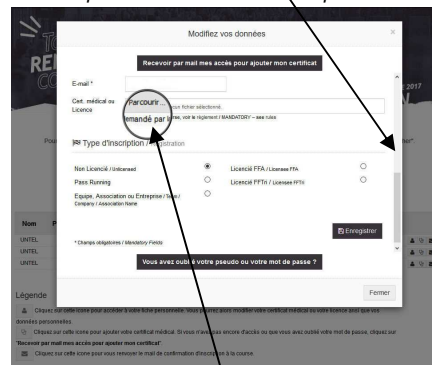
Modifiez vos données

Recevoir par mail mes accès pour ajouter mon certificat

E-mail *

Cert. médical ou Licence

Parcourir... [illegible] fichier sélectionné.

demandé par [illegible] voir le règlement / MANDATORY - see rules

Type d'inscription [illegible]

Non Licencié / Unlicensed

Pass Running

Equipe, Association ou Entreprise / Team / Company / Association Name

Licencié FFA / Licensee FFA

Licencié FFTri / Licensee FFTri

* Champs obligatoires / Mandatory Fields

Enregistrer

Vous avez oublié votre pseudo ou votre mot de passe ?

Fermer

2017

Nom

UNTEL
UNTEL
UNTEL

Légende

Cliquez sur cette icone pour accéder à votre fiche personnelle. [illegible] données personnelles.

Cliquez sur cette icone pour ajouter votre certificat médical. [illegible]

"Recevoir par mail mes accès pour ajouter mon certificat"

Cliquez sur cette icone pour vous renvoyer le mail de confirmation d'inscription à la course.